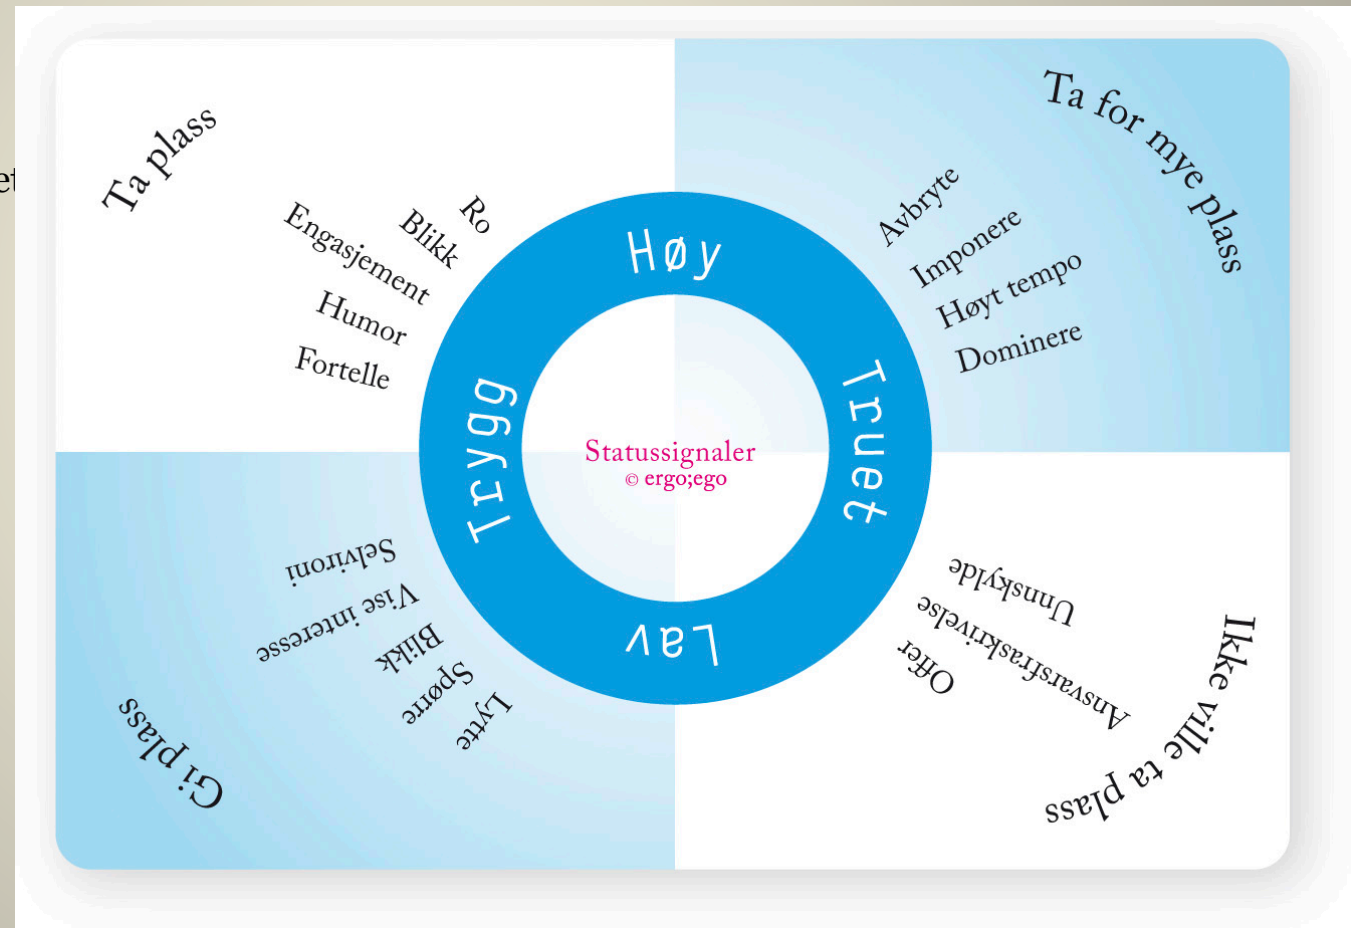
Ta plass

Ro
Blikk
Engasjement
Humor
Fortelle

Ta for mye plass

Avbryte
Imponere
Høyt tempo
Dominere

Høy
Truet
Lav
Trygg

Statussignaler
© ergo;ego

Selvironi
Vise interesse
Blikk
Spørre
Lytte

Gi plass

Unnskylde
Ansvarsfraskrivelse
Offer

Ikke ville ta plass